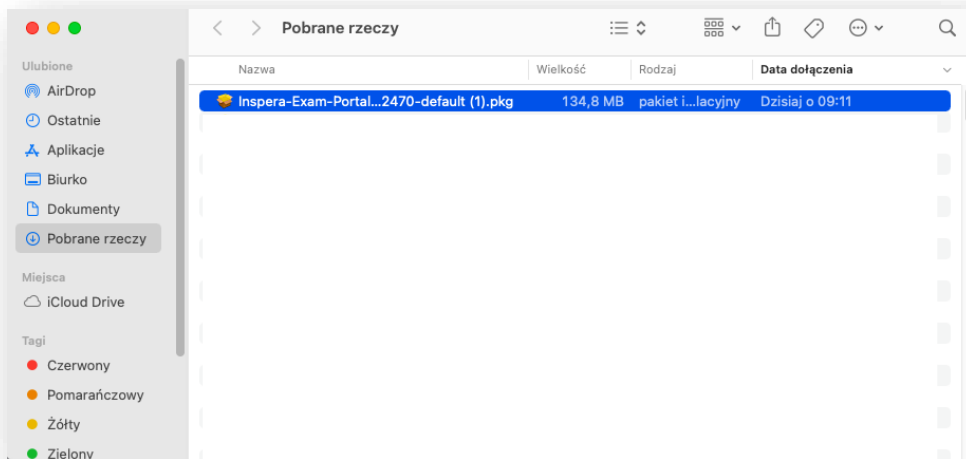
Pobrane rzeczy

Ulubione
AirDrop
Ostatnie
Aplikacje
Biurko
Dokumenty
Pobrane rzeczy

Miejsca
iCloud Drive

Tagi
Czerwony
Pomarańczowy
Żółty
Zielony

| Nazwa | Wielkość | Rodzaj | Data dołączenia |
|---|---|---|---|
| Inspera-Exam-Portal...2470-default (1).pkg | 134,8 MB | pakiet i...lacyjny | Dzisiaj o 09:11 |